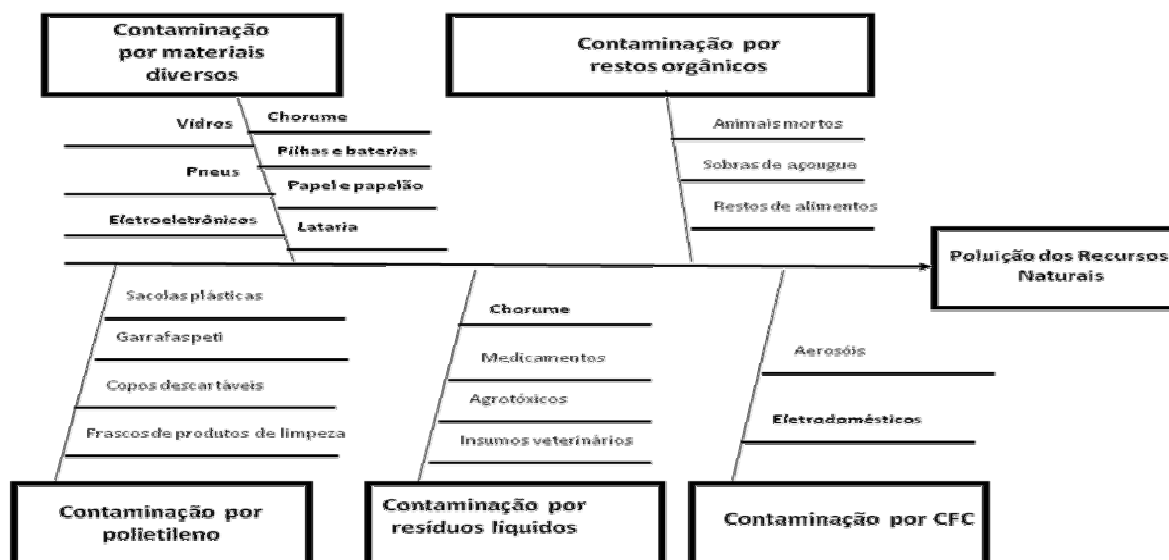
Contaminação por materiais diversos

Vidros
Chorume
Pilhas e baterias
Pneus
Papel e papelão
Eletroeletrônicos
Lataria

Contaminação por restos orgânicos

Animais mortos
Sobras de açougue
Restos de alimentos

Poluição dos Recursos Naturais

Sacolas plásticas
Garrafas peti
Copos descartáveis
Frascos de produtos de limpeza

Chorume
Medicamentos
Agrotóxicos
Insumos veterinários

Aerosóis
Eletrodomésticos

Contaminação por polietileno

Contaminação por resíduos liquidos

Contaminação por CFC